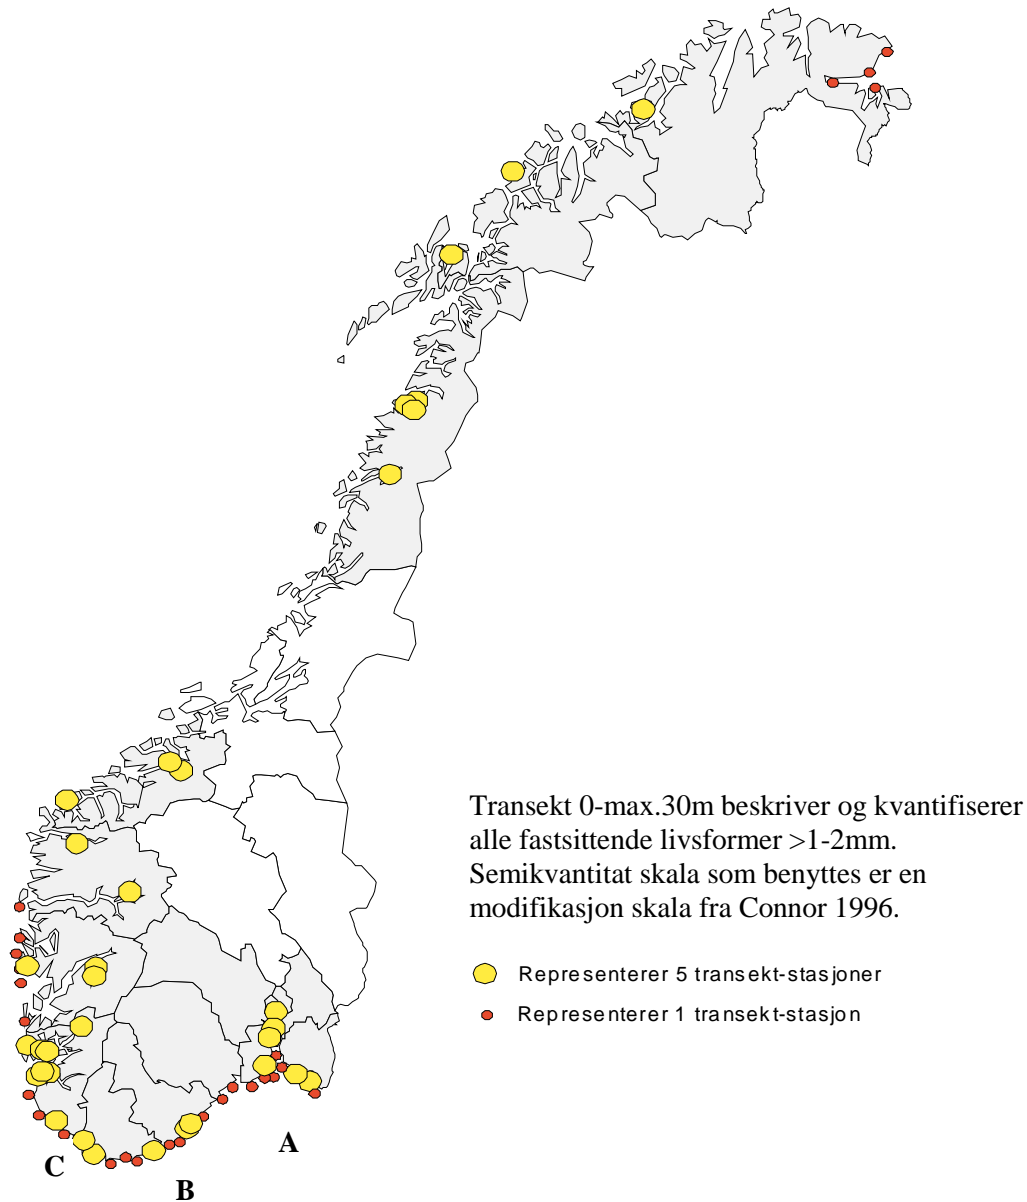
Transekt 0-max.30m beskriver og kvantifiserer alle fastsittende livsformer >1-2mm. Semikvantitat skala som benyttes er en modifikasjon skala fra Connor 1996.

Representerer 5 transekt-stasjoner

Representerer 1 transekt-stasjon

A

B

C